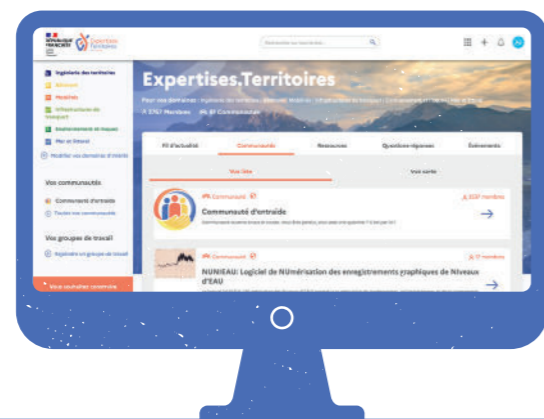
Expertises Territoires

Rechercher sur tout le site

Ingénierie des territoires
Bâtiment
Mobilités
Infrastructures de transport
Aménagement et Paysage
Mer et littoral
Modifier vos domaines d'intérêt

Vos communautés
Communauté d'entraide
Toutes mes communautés

Vos groupes de travail
Rejoindre un groupe de travail

Vous souhaitez contribuer

Expertises.Territoires

Pour vos domaines : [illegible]

2767 Membres 81 Communautés

Fil d'actualité
Communauté
Ressources
Questions-réponses
Événements

Vue liste
Vue carte

Communauté
Communauté d'entraide
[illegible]
3037 membres

Communauté
NUNIEAU: Logiciel de NUmérisation des enregistrements graphiques de Niveaux d'EAU
17 membres